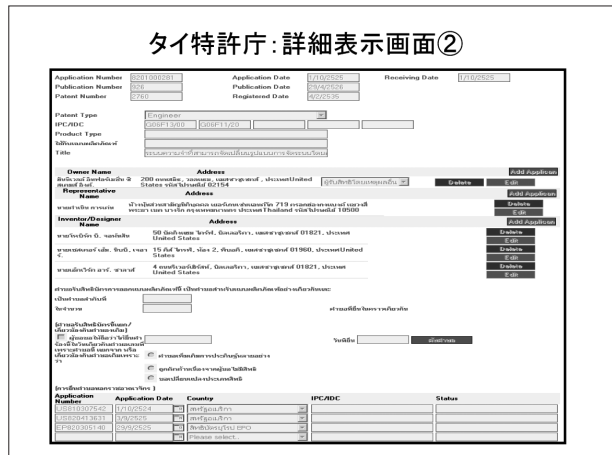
タイ特許庁:詳細表示画面②

Application Number 8201000281 Application Date 1/10/2525 Receiving Date 1/10/2525
Publication Number 926 Publication Date 29/4/2526
Patent Number 2760 Registered Date 4/2/2535

Patent Type Engineer
IPC/IDC G06F13/00 G06F11/20
Product Type
ใช้กับแบบผลิตภัณฑ์
Title ระบบความจำที่สามารถจัดเปลี่ยนรูปแบบการจัดระเบียบ

Owner Name Address Add Applicant
ดิจิตัลอีควิปเมนต์คอร์ปอเรชั่น 200 ถนนพาร์ค, วอลแธม, แมสซาชูเสตส์ , ประเทศUnited States รหัสไปรษณีย์ 02154 ผู้ขอรับสิทธิบัตรและผู้ประดิษฐ์ Delete Edit
Representative Name Address Add Applicant
นายสำเริง ดารมัย ห้างหุ้นส่วนสามัญนิติบุคคล ดอมินิกส์ 719 ถนนสี่พระยา แขวงมหาพฤฒาราม เขต บางรัก กรุงเทพมหานคร ประเทศThailand รหัสไปรษณีย์ 10500 Delete Edit
Inventor/Designer Name Address Add Applicant
นายริชาร์ด บี. แลรี่ 50 ถนนดาเนียล ไดร์ฟ, บิลเลอริคา, แมสซาชูเสตส์ 01821, ประเทศ United States Delete Edit
นายเฟรดเดอริค เจ. ซินน์, เจอาร์. 15 กิลส์ ไดรฟ์, ห้อง 2, ทิวเบอรี่, แมสซาชูเสตส์ 01960, ประเทศUnited States Delete Edit
นายเดเนียล อาร์. ชาลด์ 4 ถนนเบิร์นฮิลล์, บิลเลอริคา, แมสซาชูเสตส์ 01821, ประเทศ United States Delete Edit

คำขอรับสิทธิบัตรการออกแบบผลิตภัณฑ์นี้ เป็นคำขอสำหรับแบบผลิตภัณฑ์อย่างเดียวกันและ
เป็นคำขอลำดับที่
จำนวน คำขอที่ยื่นวันเดียวกัน

(คำขอรับสิทธิบัตรนี้แยก/เกี่ยวข้องกับคำขอเดิม)
ผู้ขอขอให้ถือว่าได้ยื่นคำขอรับสิทธิบัตรนี้ในวันเดียวกับคำขอเดิม เพราะคำขอนี้แยกจากหรือเกี่ยวข้องกับคำขอเดิมเพราะว่า วันยื่น ตัวสุดการ
คำขอเดิมมีการประดิษฐ์หลายอย่าง
ถูกคัดค้านเนื่องจากผู้ขอไม่มีสิทธิ
ขอเปลี่ยนแปลงประเภทสิทธิ

(การยื่นคำขอนอกราชอาณาจักร)
Application Number | Application Date | Country | IPC/IDC | Status
US8107307542 | 1/10/2524 | สหรัฐอเมริกา
US820413631 | 3/9/2525 | สหรัฐอเมริกา
EP8203051 40 | 29/9/2525 | สิทธิบัตรยุโรป EPO
| | Please select..